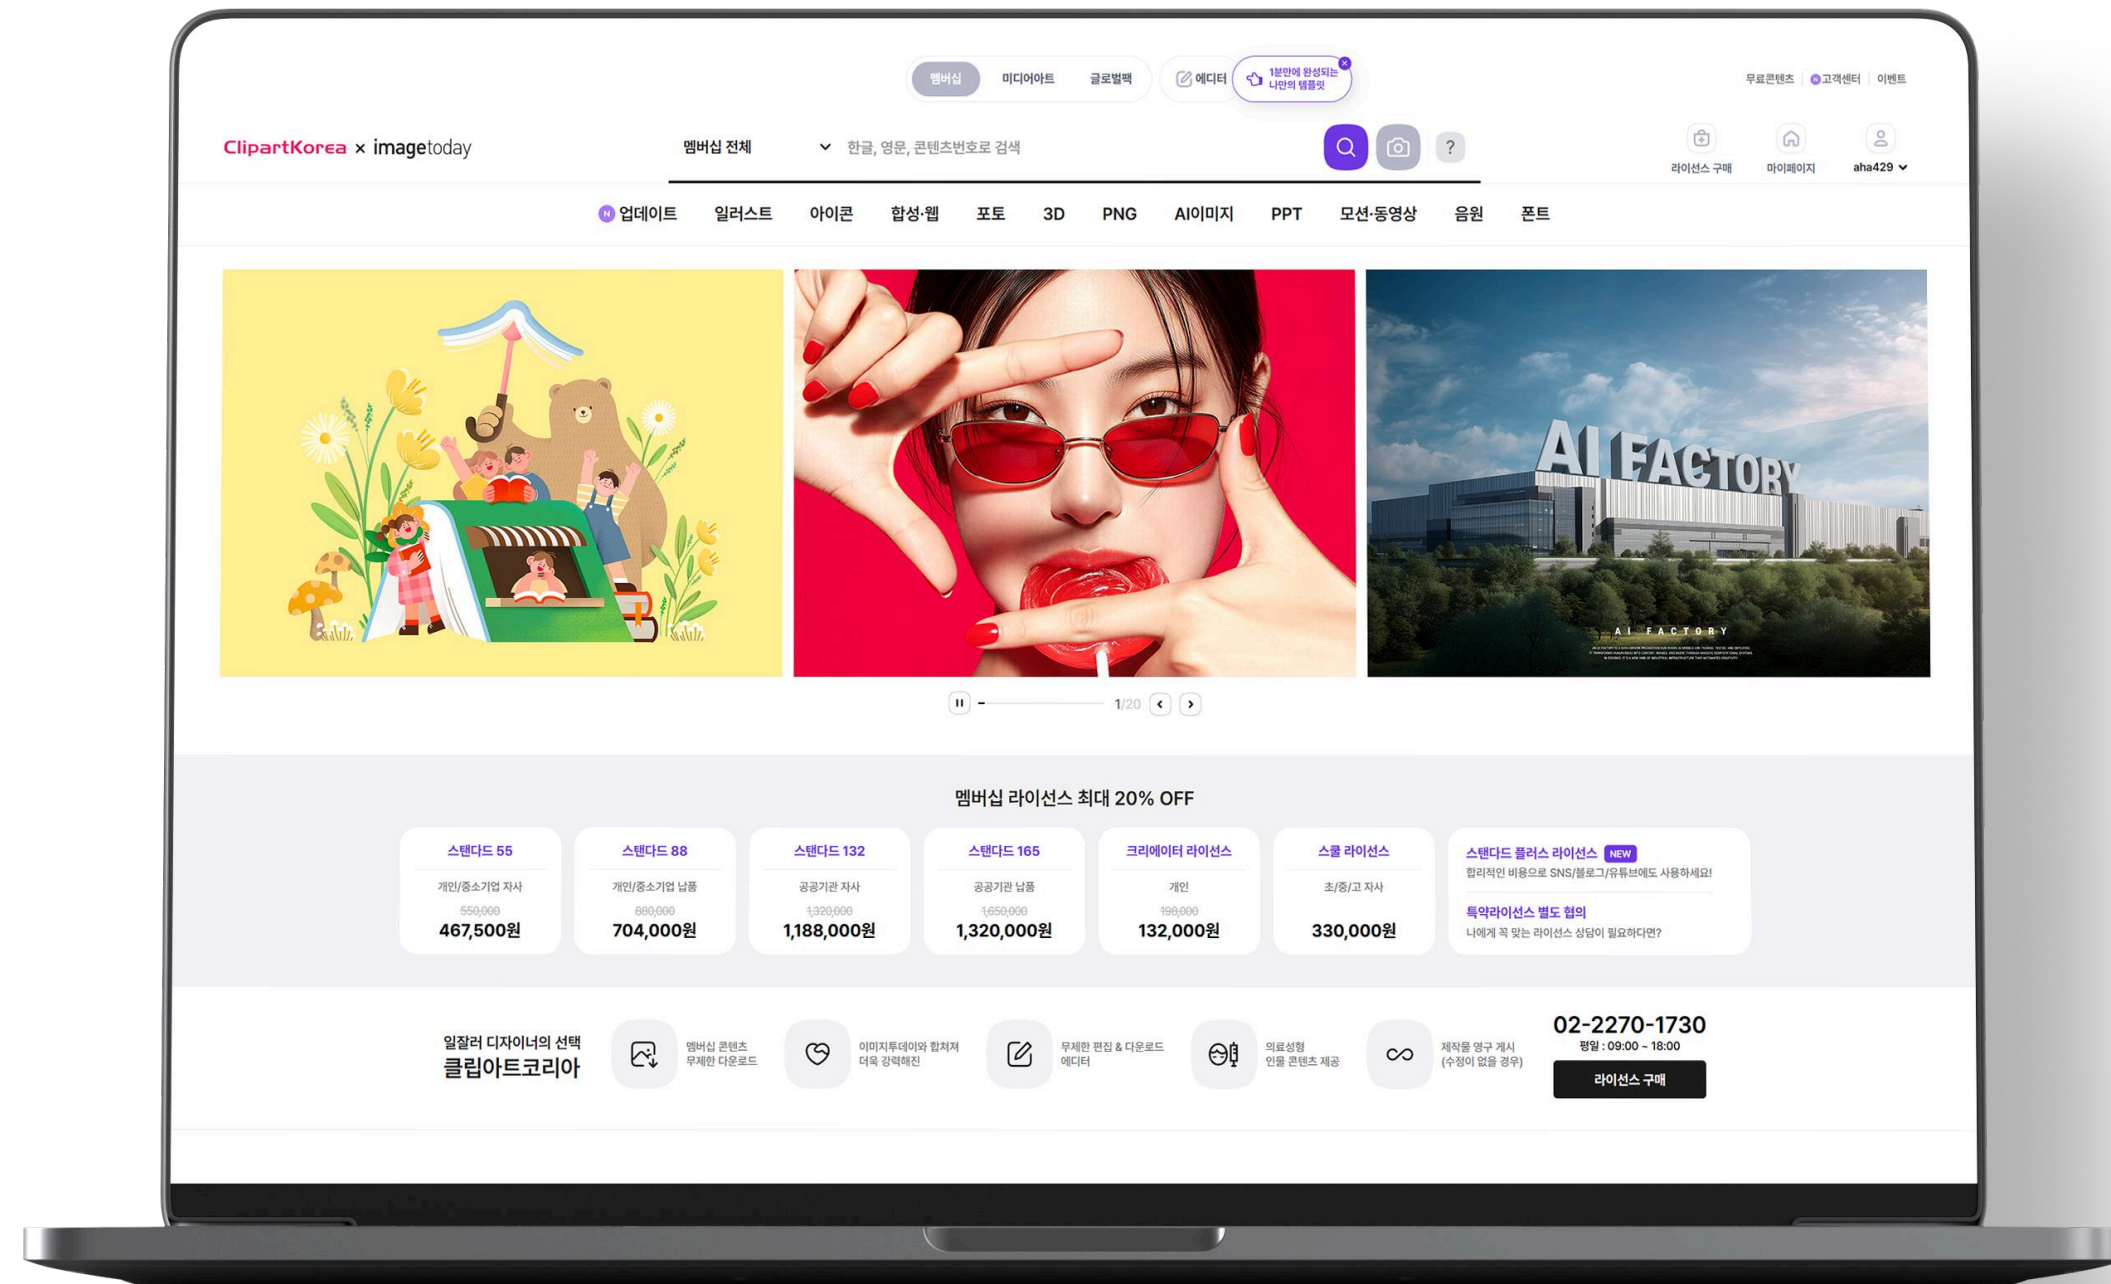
멤버십 미디어아트 글로벌팩 에디터 1분만에 완성되는 나만의 템플릿

무료콘텐츠 고객센터 이벤트

ClipartKorea × imagetoday

멤버십 전체 한글, 영문, 콘텐츠번호로 검색

라이선스 구매 마이페이지 aha429

N 업데이트 일러스트 아이콘 합성·웹 포토 3D PNG AI이미지 PPT 모션·동영상 음원 폰트

AI FACTORY

A I F A C T O R Y

1/20

멤버십 라이선스 최대 20% OFF

| 스탠다드 55 | 스탠다드 88 | 스탠다드 132 | 스탠다드 165 | 크리에이터 라이선스 | 스쿨 라이선스 |
|---|---|---|---|---|---|
| 개인/중소기업 자사 | 개인/중소기업 납품 | 공공기관 자사 | 공공기관 납품 | 개인 | 초/중/고 자사 |
| 550,000 | 880,000 | 1,320,000 | 1,650,000 | 198,000 | |
| 467,500원 | 704,000원 | 1,188,000원 | 1,320,000원 | 132,000원 | 330,000원 |

스탠다드 플러스 라이선스 NEW
합리적인 비용으로 SNS/블로그/유튜브에도 사용하세요!

특약라이선스 별도 협의
나에게 꼭 맞는 라이선스 상담이 필요하다면?

일잘러 디자이너의 선택
클립아트코리아

멤버십 콘텐츠 무제한 다운로드

이미지투데이와 합쳐져 더욱 강력해진

무제한 편집 & 다운로드 에디터

의료성형 인물 콘텐츠 제공

제작물 영구 게시 (수정이 없을 경우)

02-2270-1730
평일 : 09:00 ~ 18:00

라이선스 구매